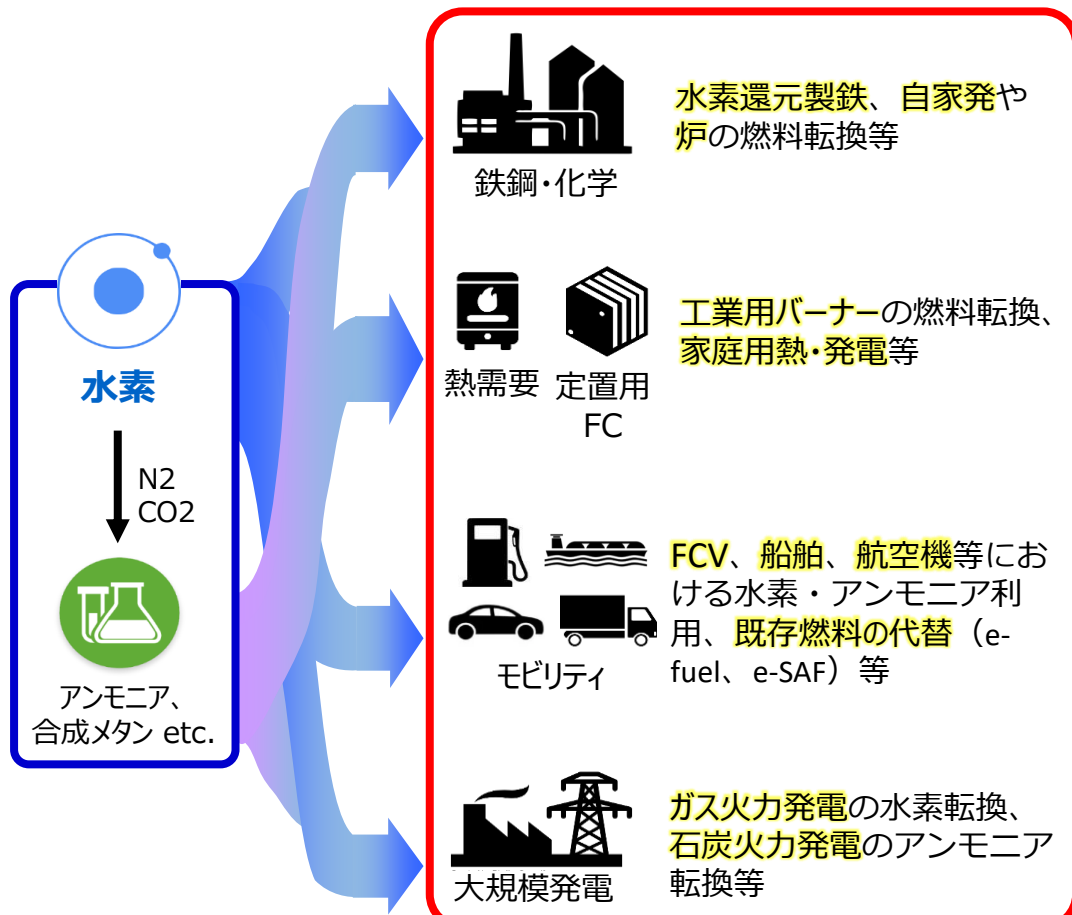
水素

N2
CO2

アンモニア、
合成メタン etc.

鉄鋼・化学

水素還元製鉄、自家発や炉の燃料転換等

熱需要

定置用
FC

工業用バーナーの燃料転換、家庭用熱・発電等

モビリティ

FCV、船舶、航空機等における水素・アンモニア利用、既存燃料の代替（e-fuel、e-SAF）等

大規模発電

ガス火力発電の水素転換、石炭火力発電のアンモニア転換等